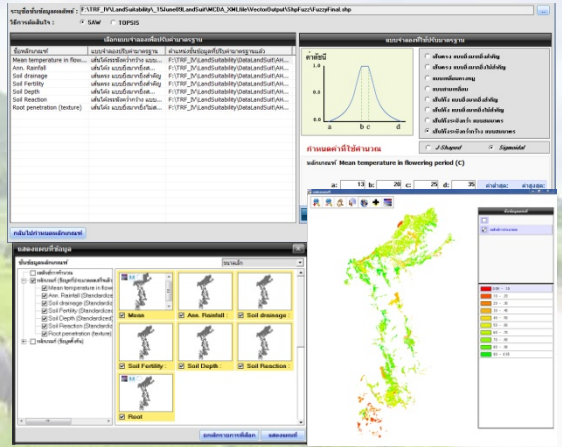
ระบุชื่อชั้นข้อมูลแผนที่ F:\TRF_IV\LandSuitability\_15June09\LandSuit\MCDA_XML\file\VectorOutput\ShpFuzz\FuzzyFinal.shp

ใช้การตัดสินใจ ◉ SAW ○ TOPSIS

เลือกแบบจำลองเพื่อปรับค่ามาตรฐาน

| ชื่อหลักเกณฑ์ | แบบจำลองปรับค่ามาตรฐาน | ตำแหน่งชั้นข้อมูลที่ปรับค่ามาตรฐานแล้ว |
|---|---|---|
| Mean temperature in flow... | ฟังก์ชันรูประฆังคว่ำ แบบ... | F:\TRF_IV\LandSuitability\DataLandSuit\AH... |
| Ann. Rainfall | ฟังก์ชัน แบบมีเงื่อนไข... | F:\TRF_IV\LandSuitability\DataLandSuit\AH... |
| Soil drainage | ฟังก์ชัน แบบ... | F:\TRF_IV\LandSuitability\DataLandSuit\AH... |
| Soil Fertility | ฟังก์ชัน แบบ... | F:\TRF_IV\LandSuitability\DataLandSuit\AH... |
| Soil Depth | ฟังก์ชัน แบบ... | F:\TRF_IV\LandSuitability\DataLandSuit\AH... |
| Soil Reaction | ฟังก์ชัน แบบ... | F:\TRF_IV\LandSuitability\DataLandSuit\AH... |
| Root penetration (texture) | ฟังก์ชัน แบบ... | F:\TRF_IV\LandSuitability\DataLandSuit\AH... |

แบบจำลองที่ใช้ปรับมาตรฐาน

ค่าดัชนี
1.0
0.5
0.0
a b c d

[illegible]
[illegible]
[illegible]
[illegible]
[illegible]
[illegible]
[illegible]
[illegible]

○ J-Shaped ◉ Sigmoidal

กำหนดค่าที่ใช้คำนวณ

หลักเกณฑ์ Mean temperature in flowering period (C)

a: 13 b: 20 c: 25 d: 35 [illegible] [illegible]

กลับไปหน้าแผนที่หลักเกณฑ์

แสดงผลแผนที่ข้อมูล

ชื่อกลุ่มหลักเกณฑ์ ขนาดเล็ก

หลักเกณฑ์ (ข้อมูลที่ปรับมาตรฐานแล้ว)
Mean temperature in flow...
Ann. Rainfall (Standardize...
Soil drainage (Standardize...
Soil Fertility (Standardize...
Soil Depth (Standardized)
Soil Reaction (Standardize...
Root penetration (texture)
หลักเกณฑ์ (ข้อมูลตั้งต้น)

Mean
Ann. Rainfall
Soil drainage
Soil Fertility
Soil Depth
Soil Reaction
Root

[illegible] แสดงแผนที่

0.00 - 10
10 - 20
20 - 30
30 - 40
40 - 50
50 - 60
60 - 70
70 - 80
80 - 90
90 - 100